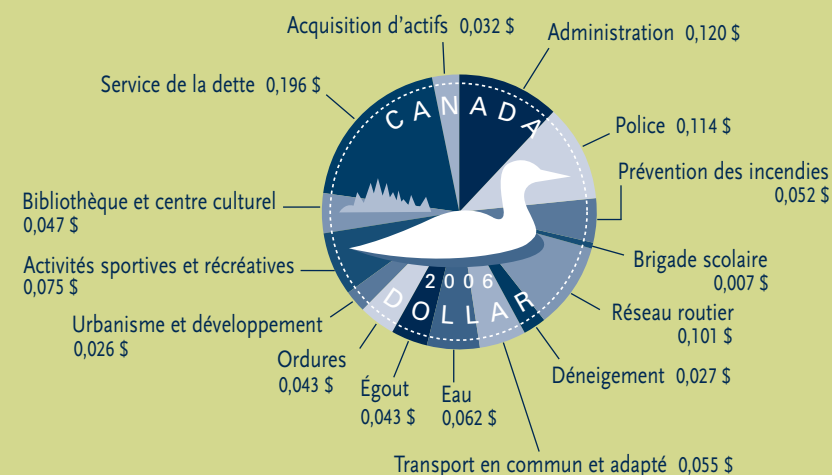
Acquisition d'actifs 0,032 $

Administration 0,120 $

Service de la dette 0,196 $

CANADA

Police 0,114 $

Prévention des incendies 0,052 $

Bibliothèque et centre culturel 0,047 $

Brigade scolaire 0,007 $

Activités sportives et récréatives 0,075 $

2006

Réseau routier 0,101 $

DOLLAR

Urbanisme et développement 0,026 $

Ordures 0,043 $

Déneigement 0,027 $

Égout 0,043 $

Eau 0,062 $

Transport en commun et adapté 0,055 $